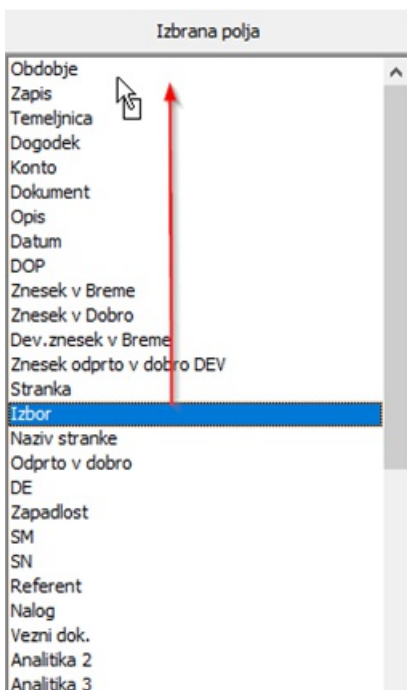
Izbrana polja

Obdobje
Zapis
Temeljnica
Dogodek
Konto
Dokument
Opis
Datum
DOP
Znesek v Breme
Znesek v Dobro
Dev.znesek v Breme
Znesek odprto v dobro DEV
Stranka
Izbor
Naziv stranke
Odprto v dobro
DE
Zapadlost
SM
SN
Referent
Nalog
Vezni dok.
Analitika 2
Analitika 3